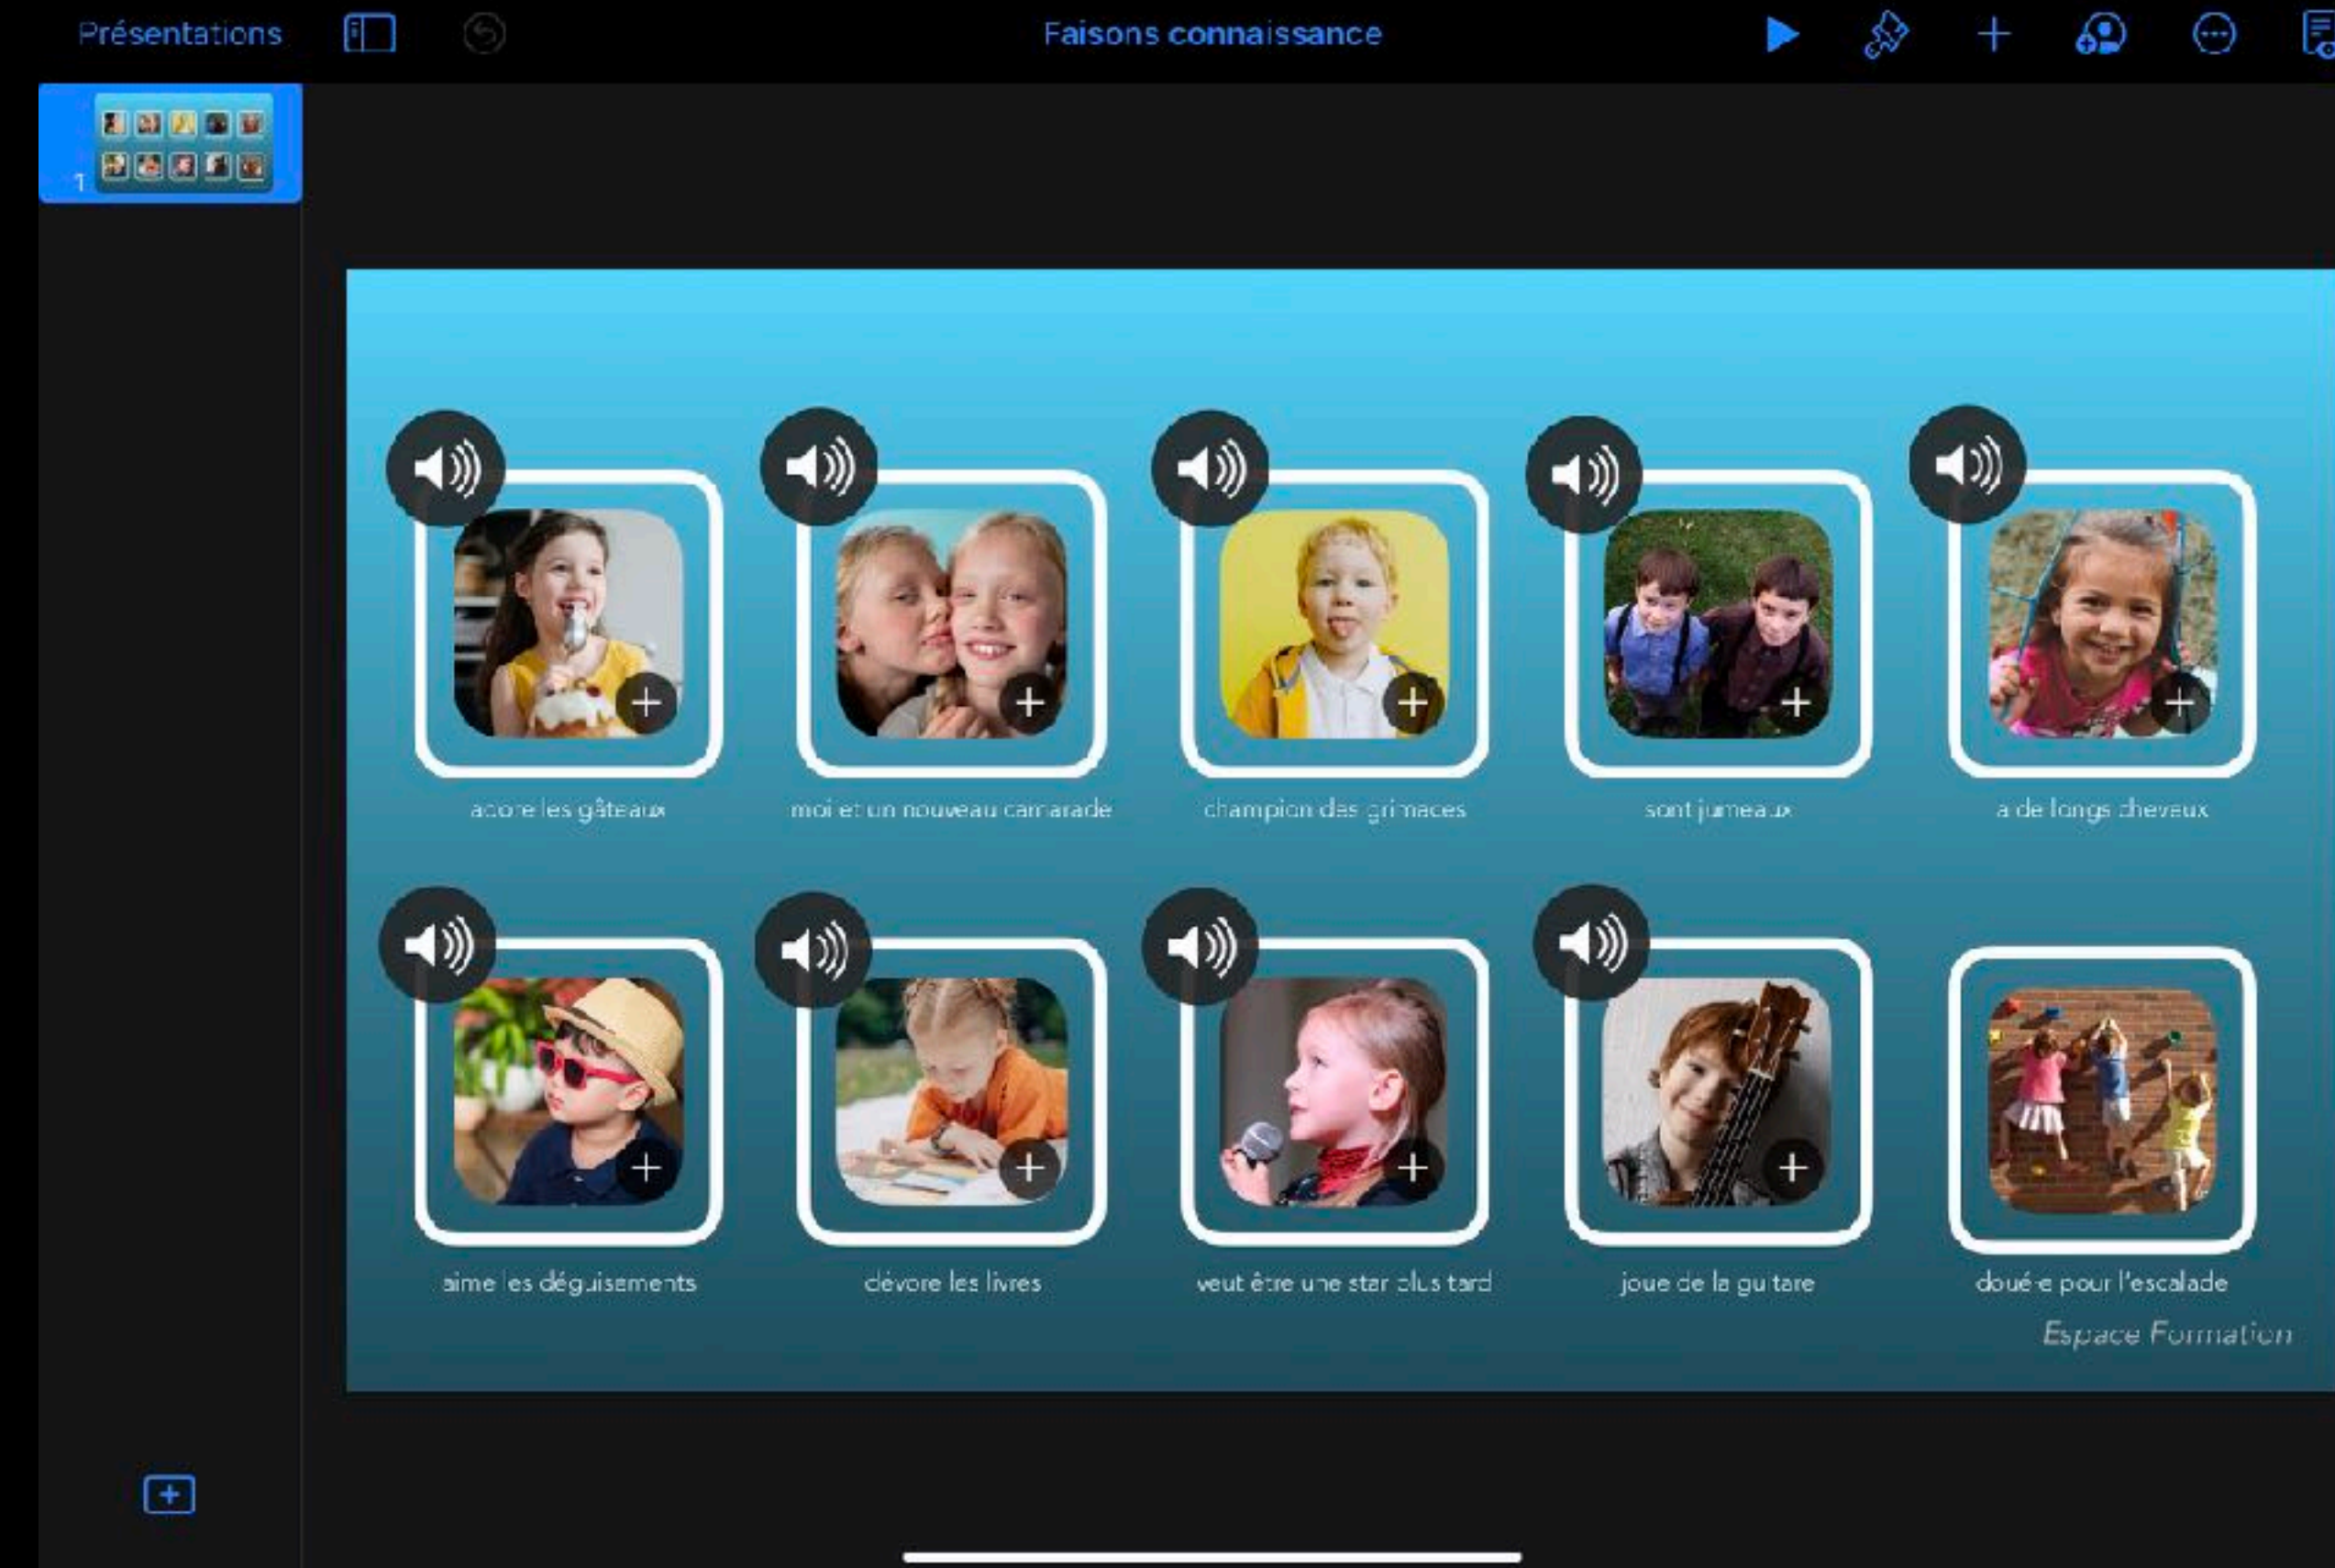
Présentations

Faisons connaissance

1

adore les gâteaux

moi et un nouveau camarade

champion des grimaces

sont jumeaux

a de longs cheveux

aime les déguisements

dévore les livres

veut être une star plus tard

joue de la guitare

doué·e pour l'escalade

Espace Formation